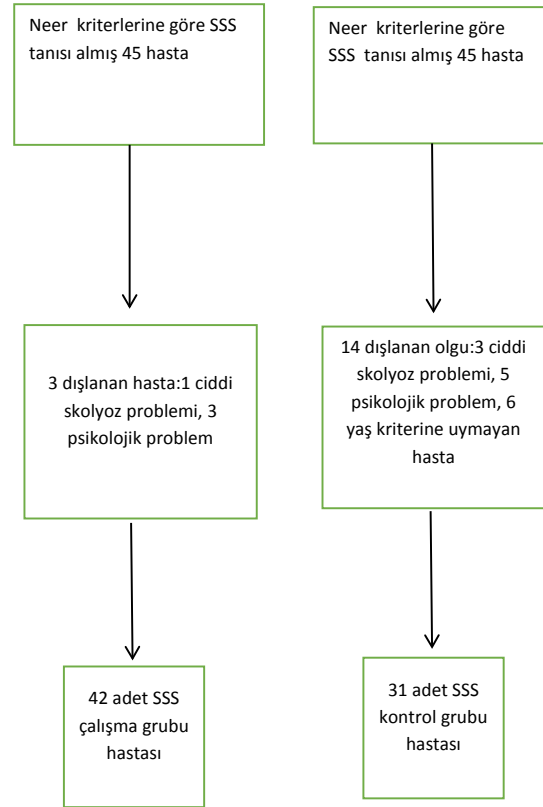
Neer kriterlerine göre SSS tanısı almış 45 hasta

3 dışlanan hasta:1 ciddi skolyoz problemi, 3 psikolojik problem

42 adet SSS çalışma grubu hastası

Neer kriterlerine göre SSS tanısı almış 45 hasta

14 dışlanan olgu:3 ciddi skolyoz problemi, 5 psikolojik problem, 6 yaş kriterine uymayan hasta

31 adet SSS kontrol grubu hastası